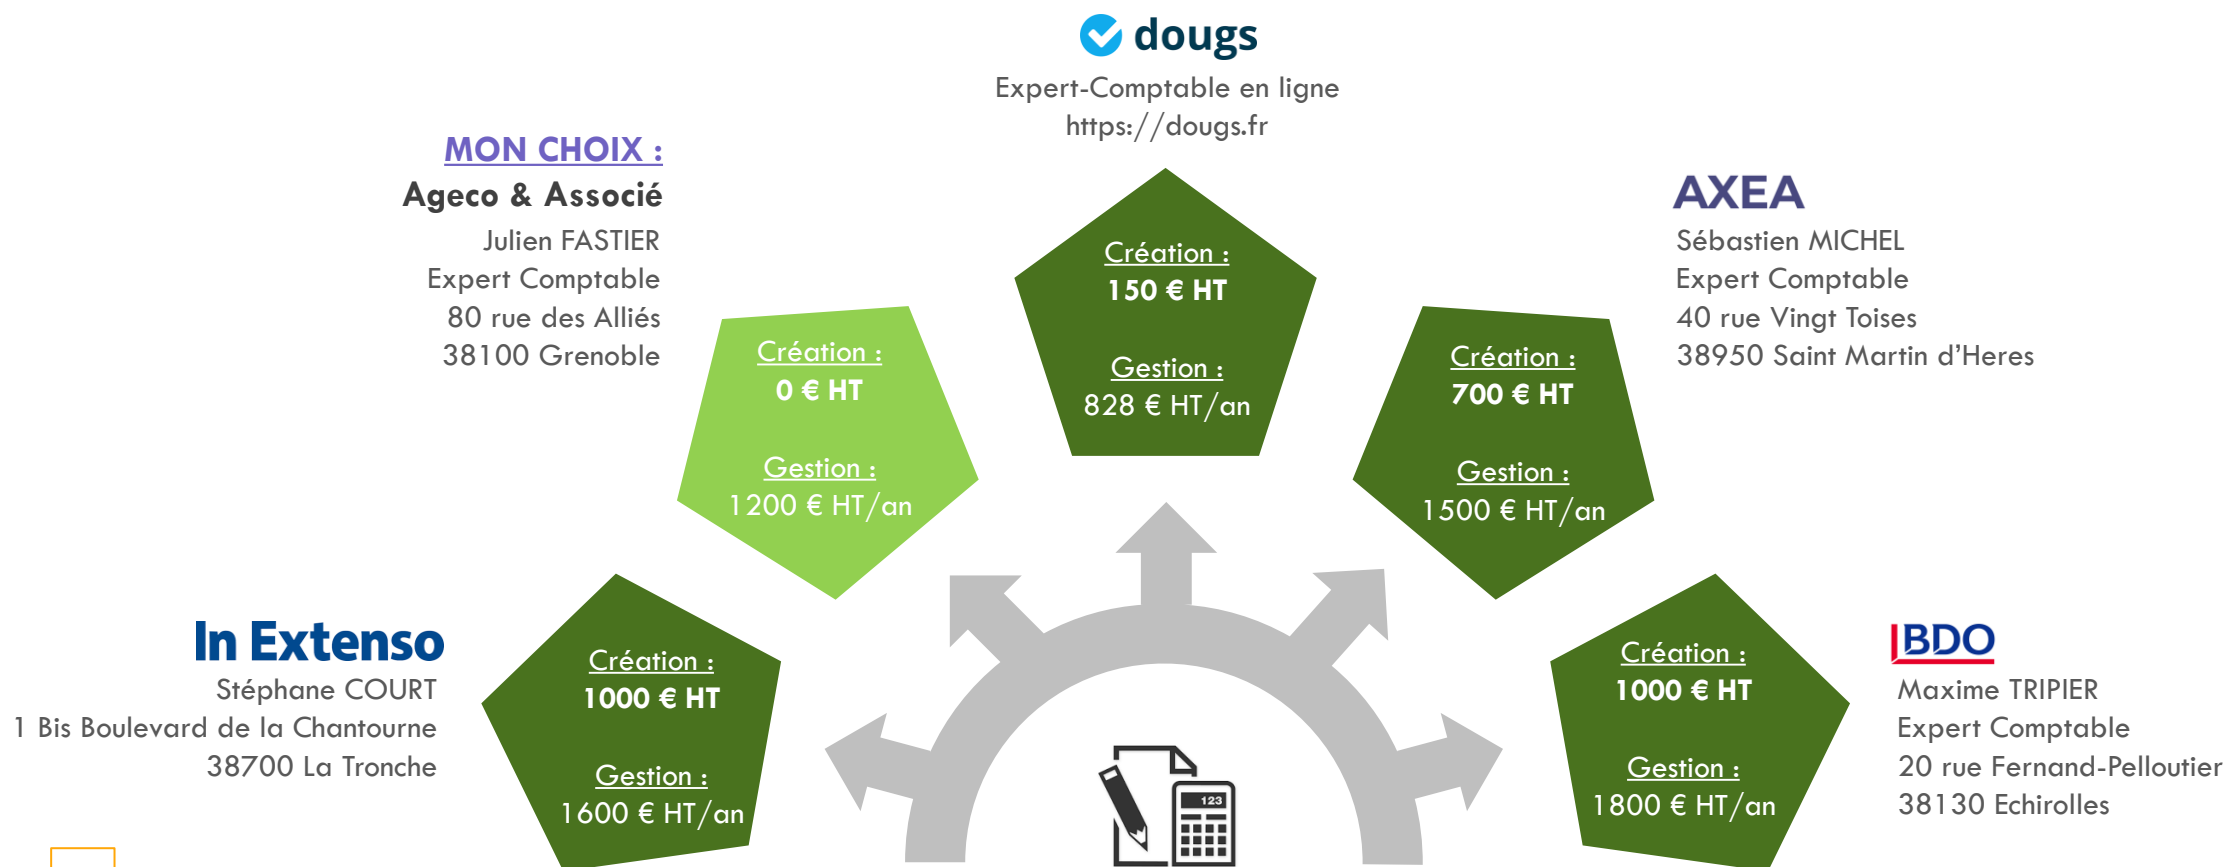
dougs
Expert-Comptable en ligne
https://dougs.fr

MON CHOIX :
Ageco & Associé
Julien FASTIER
Expert Comptable
80 rue des Alliés
38100 Grenoble

AXEA
Sébastien MICHEL
Expert Comptable
40 rue Vingt Toises
38950 Saint Martin d'Heres

Création :
0 € HT
Gestion :
1200 € HT/an

Création :
150 € HT
Gestion :
828 € HT/an

Création :
700 € HT
Gestion :
1500 € HT/an

In Extenso
Stéphane COURT
1 Bis Boulevard de la Chantourne
38700 La Tronche

Création :
1000 € HT
Gestion :
1600 € HT/an

Création :
1000 € HT
Gestion :
1800 € HT/an

BDO
Maxime TRIPIER
Expert Comptable
20 rue Fernand-Pelloutier
38130 Echirolles

123